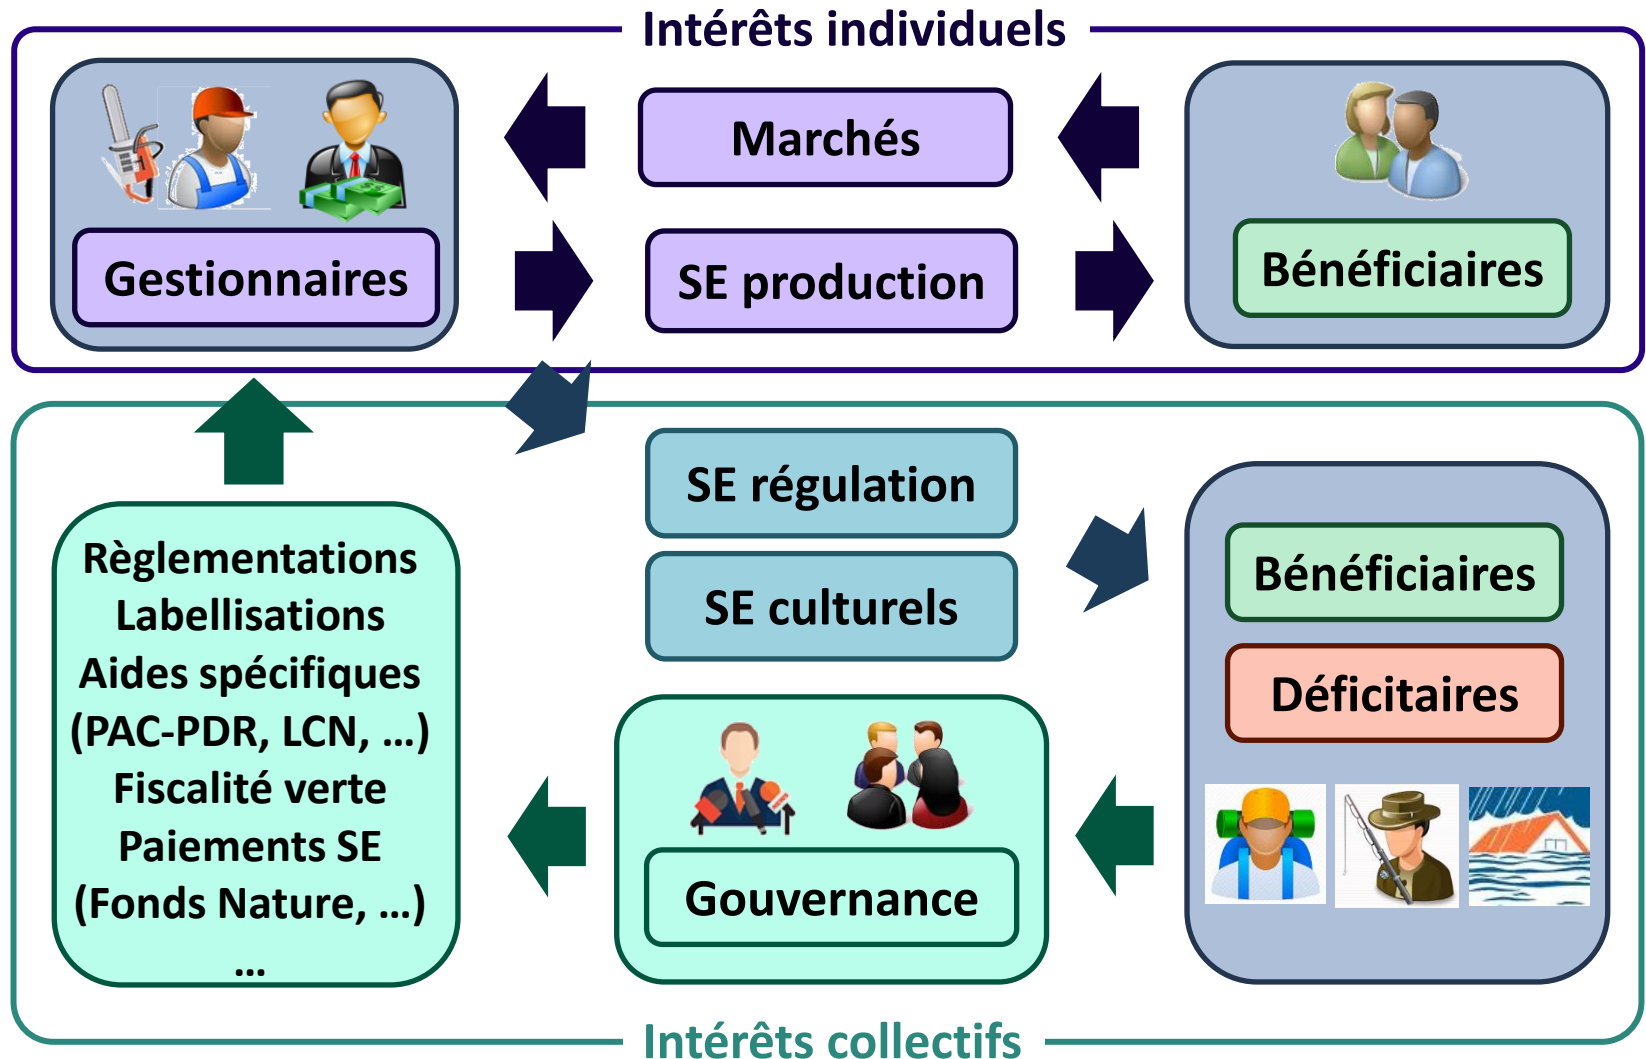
Intérêts individuels

Gestionnaires

Marchés

SE production

Bénéficiaires

SE régulation

SE culturels

Bénéficiaires

Déficitaires

Règlementations
Labellisations
Aides spécifiques
(PAC-PDR, LCN, …)
Fiscalité verte
Paiements SE
(Fonds Nature, …)
…

Gouvernance

Intérêts collectifs